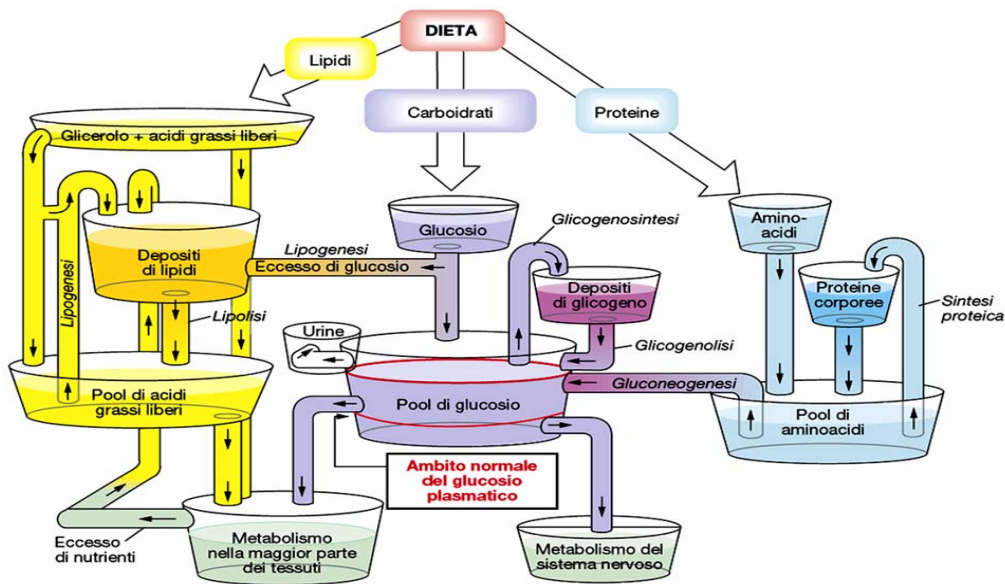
DIETA

Lipidi

Carboidrati

Proteine

Glicerolo + acidi grassi liberi

Lipogenesi

Depositi di lipidi

Lipogenesi

Eccesso di glucosio

Lipolisi

Pool di acidi grassi liberi

Eccesso di nutrienti

Metabolismo nella maggior parte dei tessuti

Glucosio

Glicogenosintesi

Depositi di glicogeno

Glicogenolisi

Urine

Pool di glucosio

Gluconeogenesi

Ambito normale del glucosio plasmatico

Metabolismo del sistema nervoso

Amino-acidi

Proteine corporee

Sintesi proteica

Pool di aminoacidi